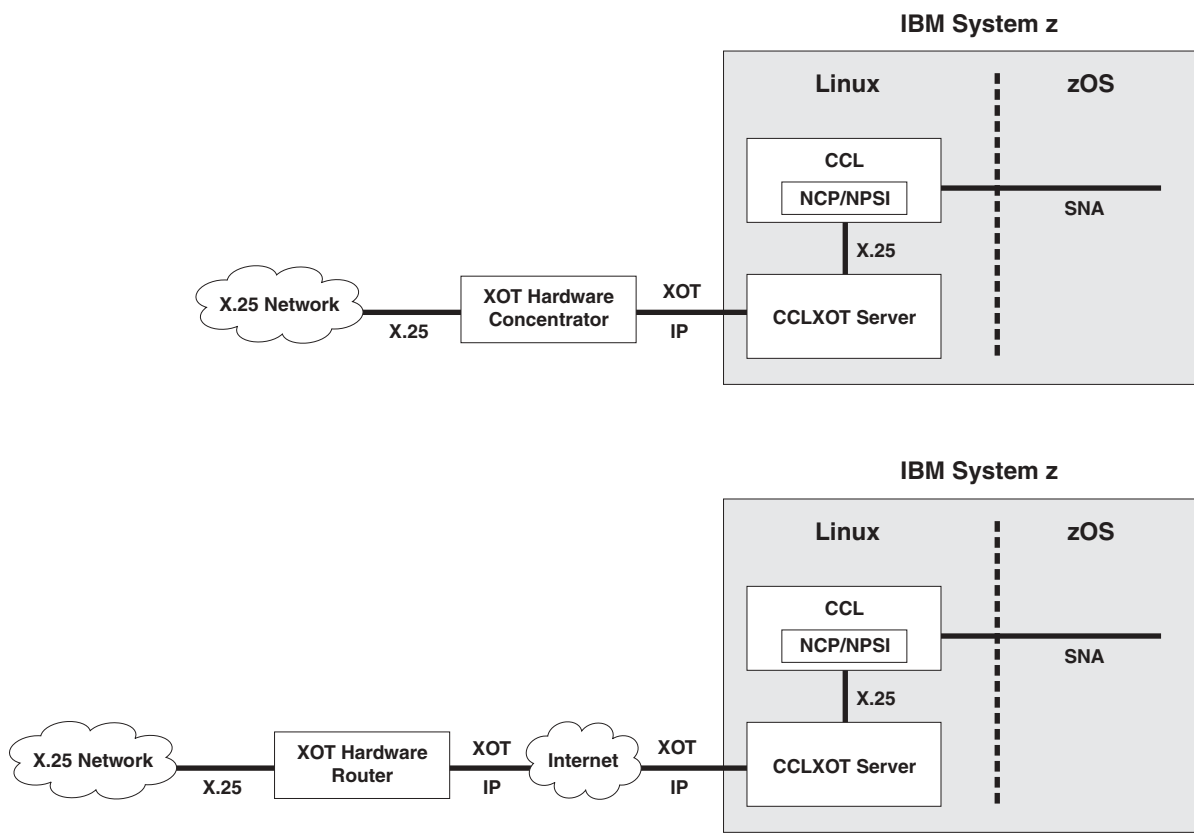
IBM System z

Linux

zOS

CCL

NCP/NPSI

SNA

X.25

X.25 Network

X.25

XOT Hardware Concentrator

XOT

IP

CCLXOT Server

IBM System z

Linux

zOS

CCL

NCP/NPSI

SNA

X.25

X.25 Network

X.25

XOT Hardware Router

XOT

IP

Internet

XOT

IP

CCLXOT Server